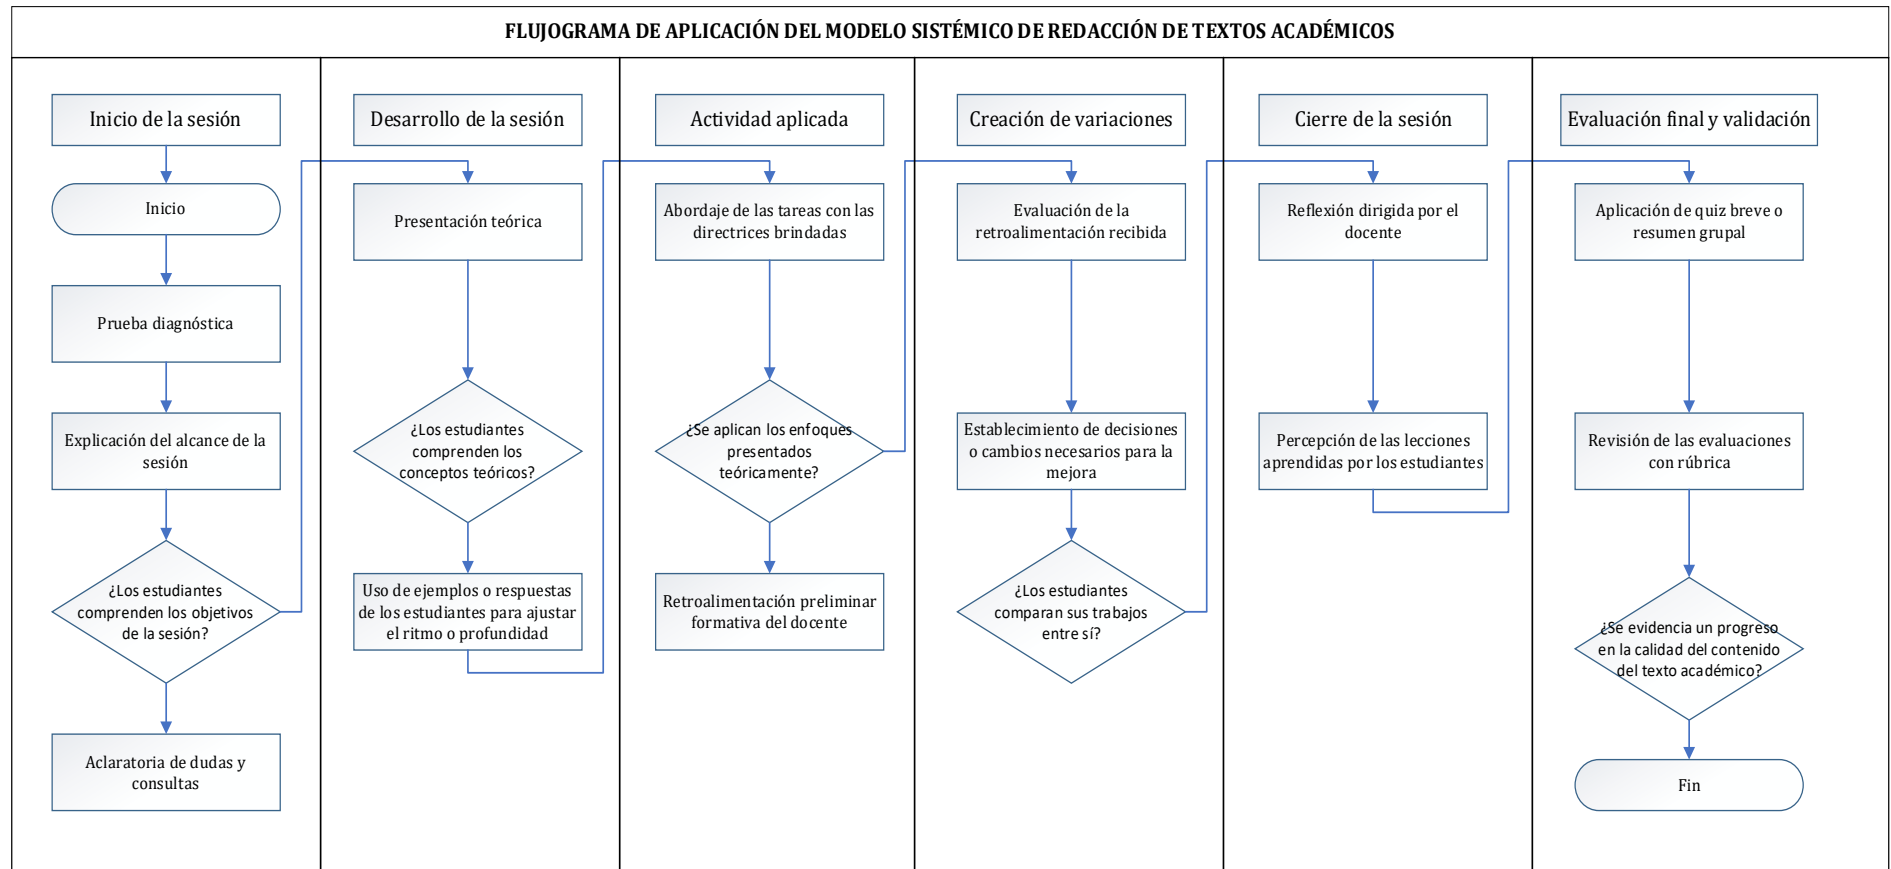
FLUJOGRAMA DE APLICACIÓN DEL MODELO SISTÉMICO DE REDACCIÓN DE TEXTOS ACADÉMICOS

Inicio de la sesión

Inicio

Prueba diagnóstica

Explicación del alcance de la sesión

¿Los estudiantes comprenden los objetivos de la sesión?

Aclaratoria de dudas y consultas

Desarrollo de la sesión

Presentación teórica

¿Los estudiantes comprenden los conceptos teóricos?

Uso de ejemplos o respuestas de los estudiantes para ajustar el ritmo o profundidad

Actividad aplicada

Abordaje de las tareas con las directrices brindadas

¿Se aplican los enfoques presentados teóricamente?

Retroalimentación preliminar formativa del docente

Creación de variaciones

Evaluación de la retroalimentación recibida

Establecimiento de decisiones o cambios necesarios para la mejora

¿Los estudiantes comparan sus trabajos entre sí?

Cierre de la sesión

Reflexión dirigida por el docente

Percepción de las lecciones aprendidas por los estudiantes

Evaluación final y validación

Aplicación de quiz breve o resumen grupal

Revisión de las evaluaciones con rúbrica

¿Se evidencia un progreso en la calidad del contenido del texto académico?

Fin